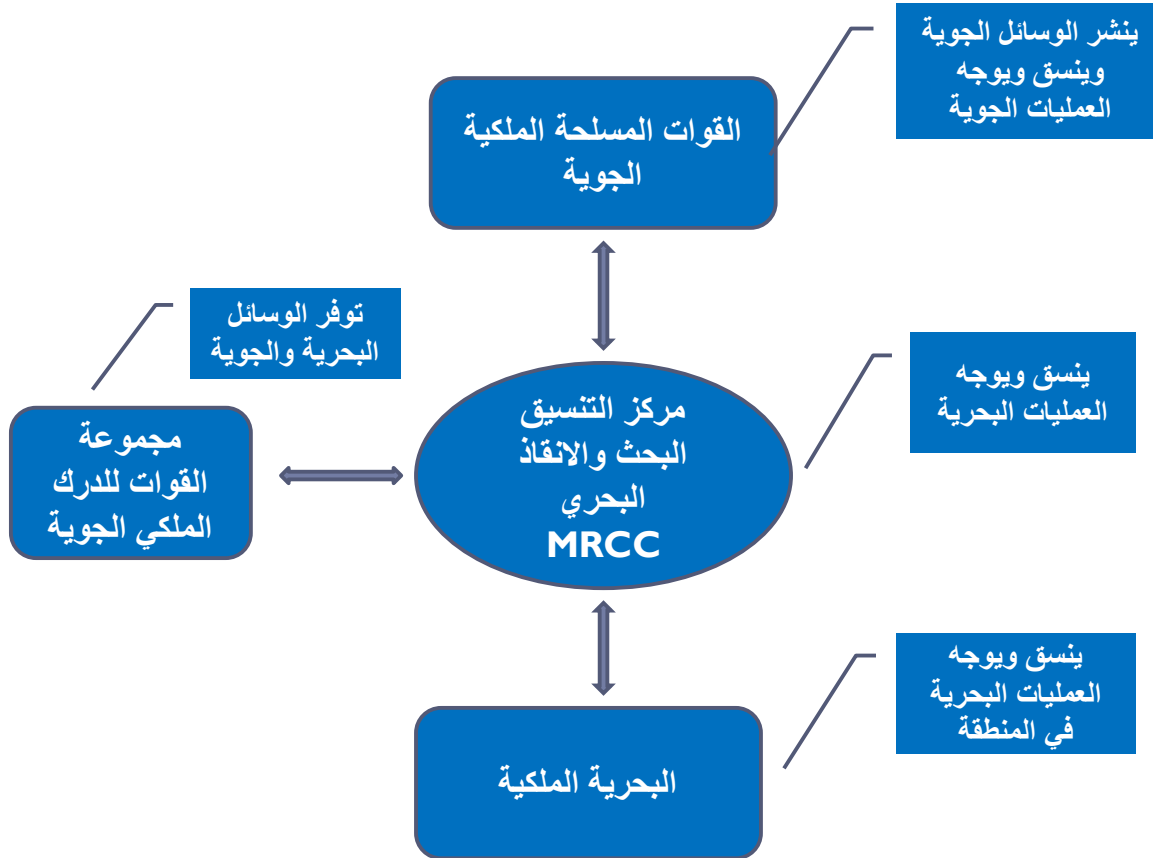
ينشر الوسائل الجوية وينسق ويوجه العمليات الجوية

القوات المسلحة الملكية الجوية

توفر الوسائل البحرية والجوية

ينسق ويوجه العمليات البحرية

مجموعة القوات للدرك الملكي الجوية

مركز التنسيق البحث والانقاذ البحري
MRCC

ينسق ويوجه العمليات البحرية في المنطقة

البحرية الملكية